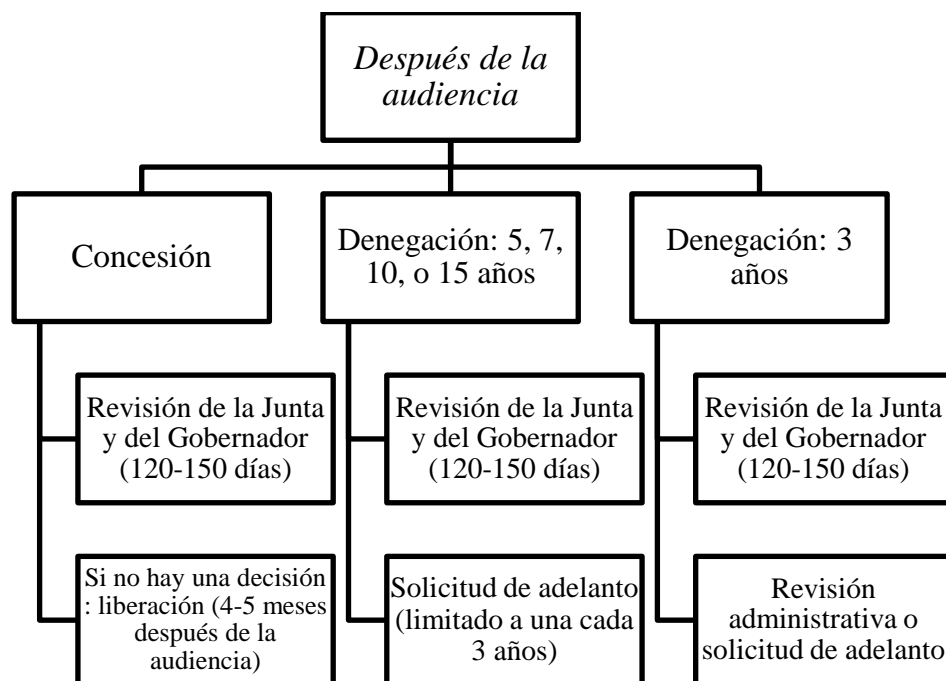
Después de la audiencia

Concesión

Revisión de la Junta y del Gobernador (120-150 días)

Si no hay una decisión : liberación (4-5 meses después de la audiencia)

Denegación: 5, 7, 10, o 15 años

Revisión de la Junta y del Gobernador (120-150 días)

Solicitud de adelanto (limitado a una cada 3 años)

Denegación: 3 años

Revisión de la Junta y del Gobernador (120-150 días)

Revisión administrativa o solicitud de adelanto